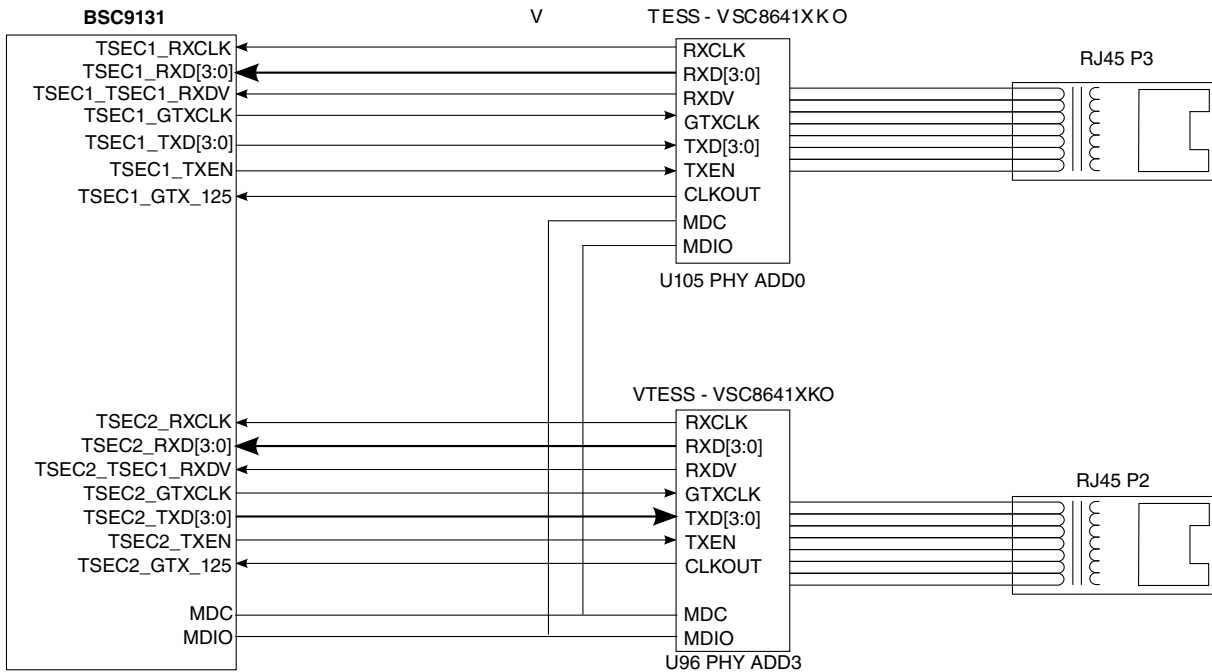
BSC9131

V TESS - VSC8641XKO

TSEC1_RXCLK
TSEC1_RXD[3:0]
TSEC1_TSEC1_RXDV
TSEC1_GTXCLK
TSEC1_TXD[3:0]
TSEC1_TXEN
TSEC1_GTX_125

RXCLK
RXD[3:0]
RXDV
GTXCLK
TXD[3:0]
TXEN
CLKOUT
MDC
MDIO

U105 PHY ADD0

RJ45 P3

VTESS - VSC8641XKO

TSEC2_RXCLK
TSEC2_RXD[3:0]
TSEC2_TSEC1_RXDV
TSEC2_GTXCLK
TSEC2_TXD[3:0]
TSEC2_TXEN
TSEC2_GTX_125

MDC
MDIO

RXCLK
RXD[3:0]
RXDV
GTXCLK
TXD[3:0]
TXEN
CLKOUT

MDC
MDIO

U96 PHY ADD3

RJ45 P2